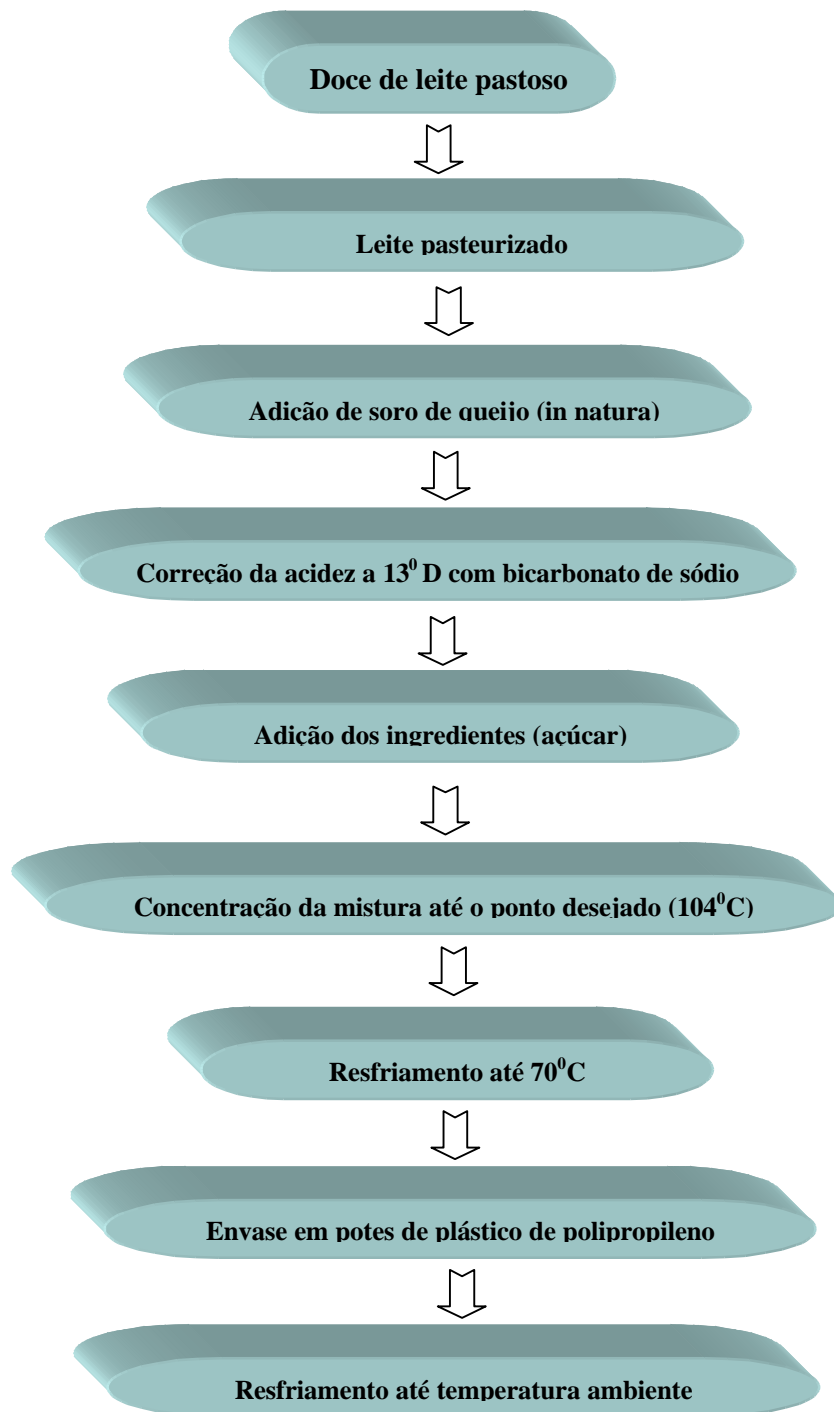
Doce de leite pastoso

Leite pasteurizado

Adição de soro de queijo (in natura)

Correção da acidez a $13^0$ D com bicarbonato de sódio

Adição dos ingredientes (açúcar)

Concentração da mistura até o ponto desejado ($104^0$C)

Resfriamento até $70^0$C

Envase em potes de plástico de polipropileno

Resfriamento até temperatura ambiente